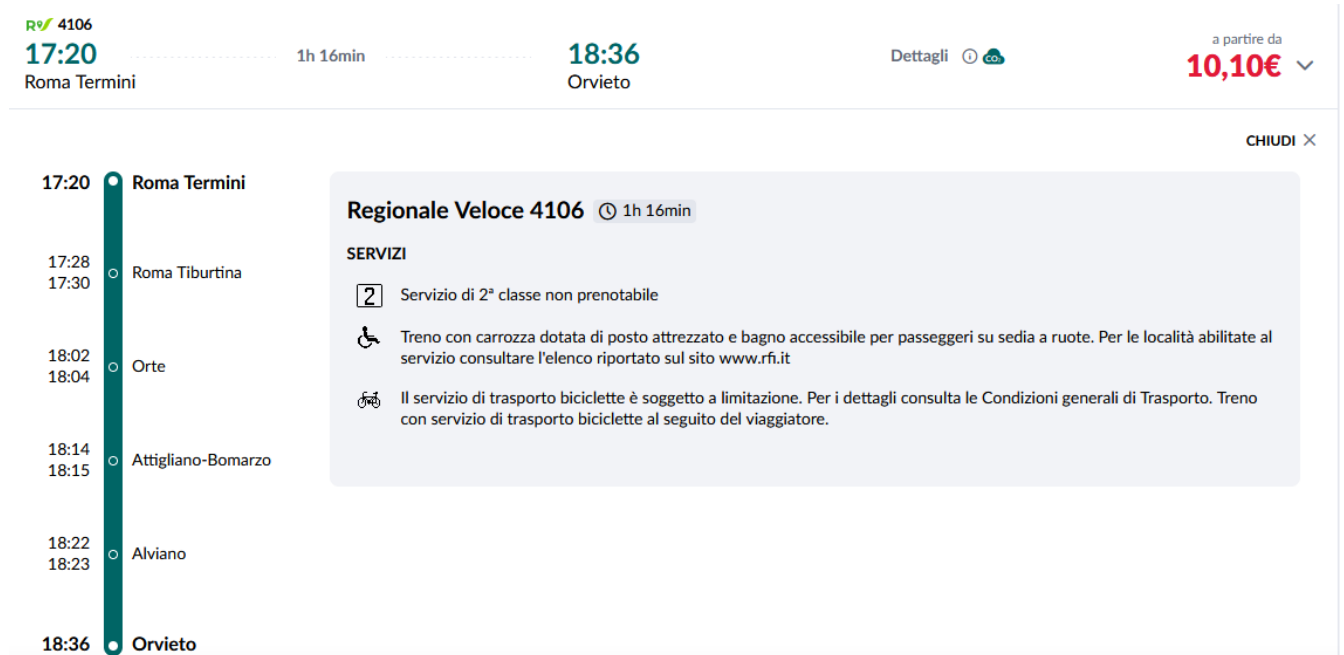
RV 4106
17:20
Roma Termini
1h 16min
18:36
Orvieto
Dettagli
a partire da
10,10€

CHIUDI ×

17:20 Roma Termini
17:28
17:30 Roma Tiburtina
18:02
18:04 Orte
18:14
18:15 Attigliano-Bomarzo
18:22
18:23 Alviano
18:36 Orvieto

Regionale Veloce 4106 1h 16min

SERVIZI

2 Servizio di 2ª classe non prenotabile

Treno con carrozza dotata di posto attrezzato e bagno accessibile per passeggeri su sedia a ruote. Per le località abilitate al servizio consultare l'elenco riportato sul sito www.rfi.it

Il servizio di trasporto biciclette è soggetto a limitazione. Per i dettagli consulta le Condizioni generali di Trasporto. Treno con servizio di trasporto biciclette al seguito del viaggiatore.